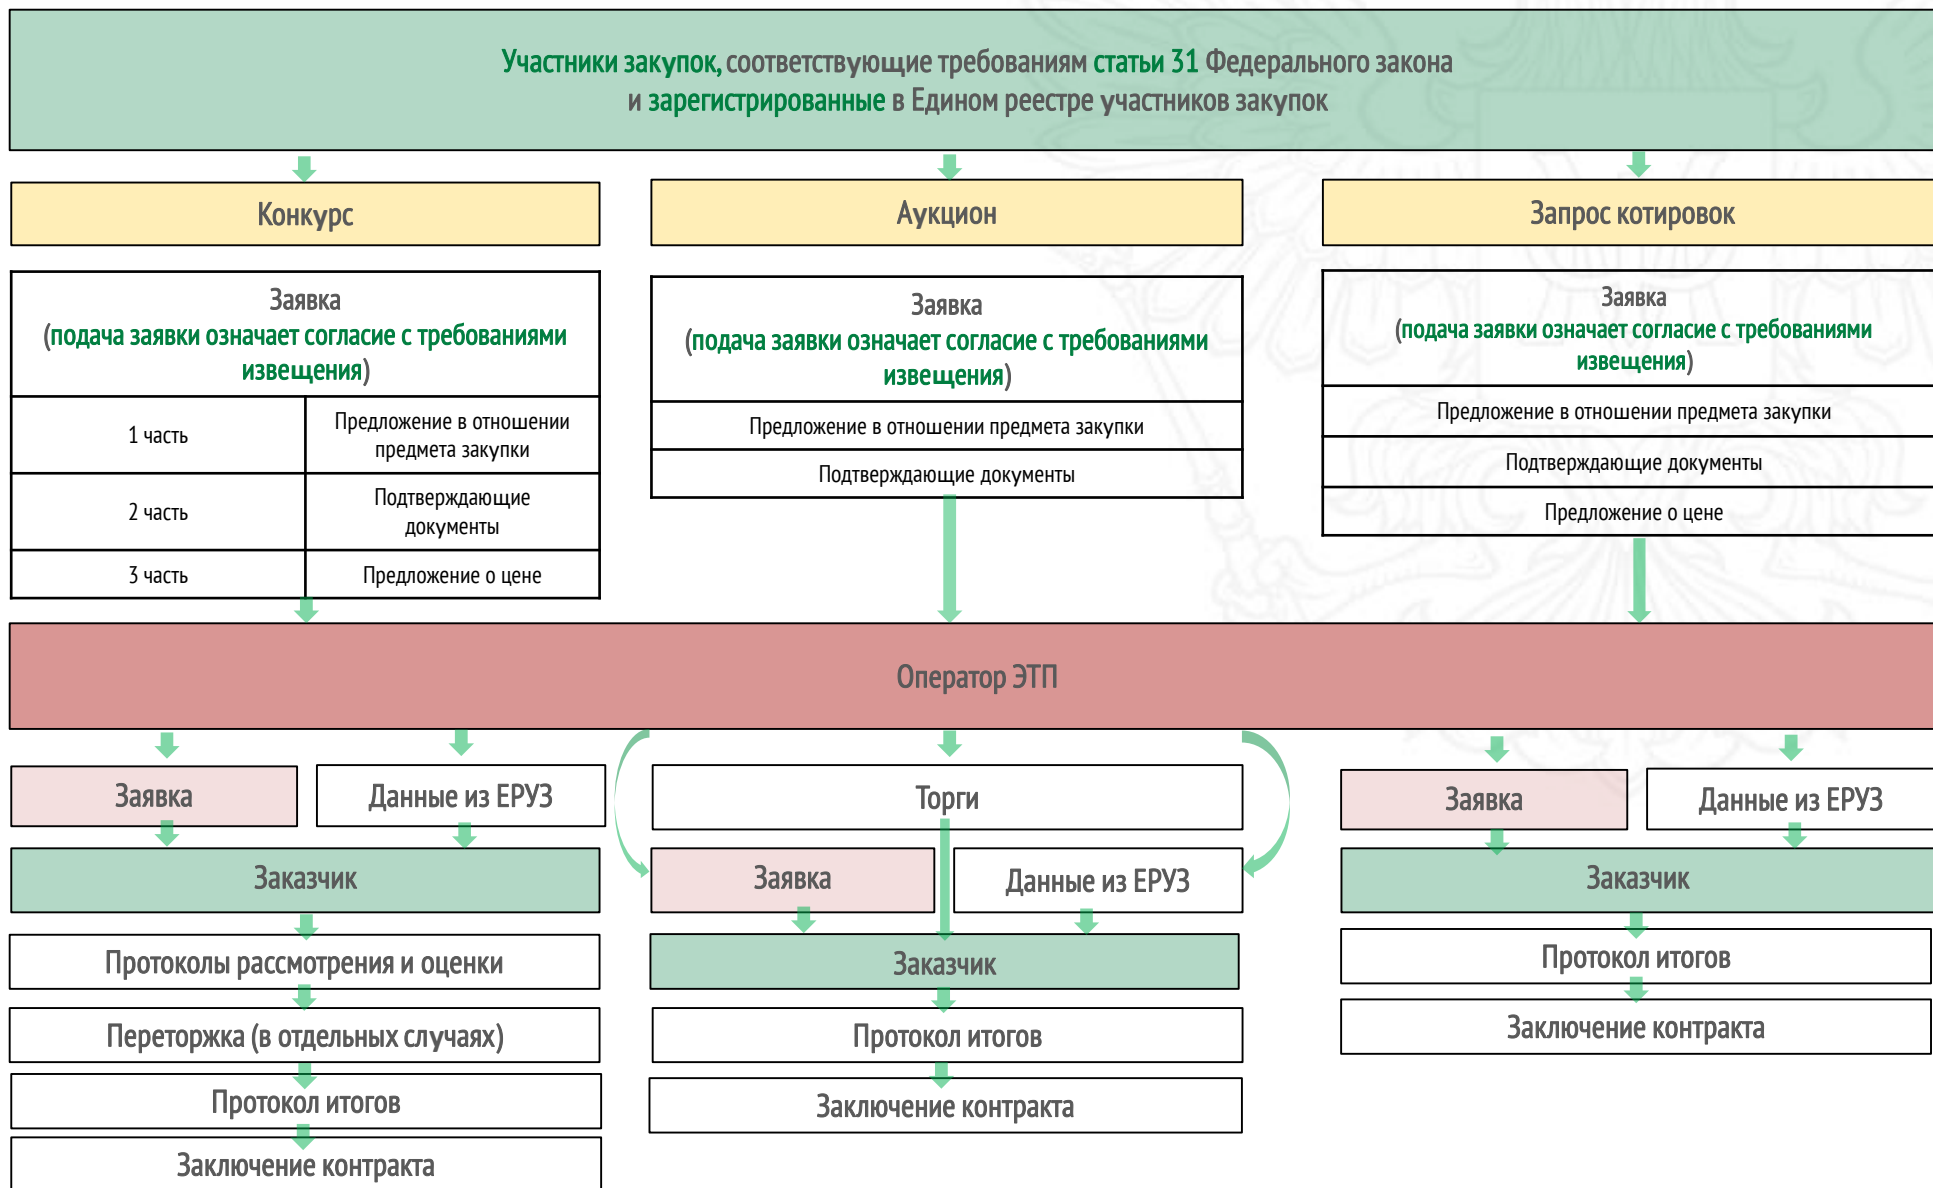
Участники закупок, соответствующие требованиям статьи 31 Федерального закона и зарегистрированные в Едином реестре участников закупок

Конкурс

Заявка
(подача заявки означает согласие с требованиями извещения)

| 1 часть | Предложение в отношении предмета закупки |
|---|---|
| 2 часть | Подтверждающие документы |
| 3 часть | Предложение о цене |

Аукцион

Заявка
(подача заявки означает согласие с требованиями извещения)

Предложение в отношении предмета закупки

Подтверждающие документы

Запрос котировок

Заявка
(подача заявки означает согласие с требованиями извещения)

Предложение в отношении предмета закупки

Подтверждающие документы

Предложение о цене

Оператор ЭТП

Заявка

Данные из ЕРУЗ

Заказчик

Протоколы рассмотрения и оценки

Переторжка (в отдельных случаях)

Протокол итогов

Заключение контракта

Торги

Заявка

Данные из ЕРУЗ

Заказчик

Протокол итогов

Заключение контракта

Заявка

Данные из ЕРУЗ

Заказчик

Протокол итогов

Заключение контракта